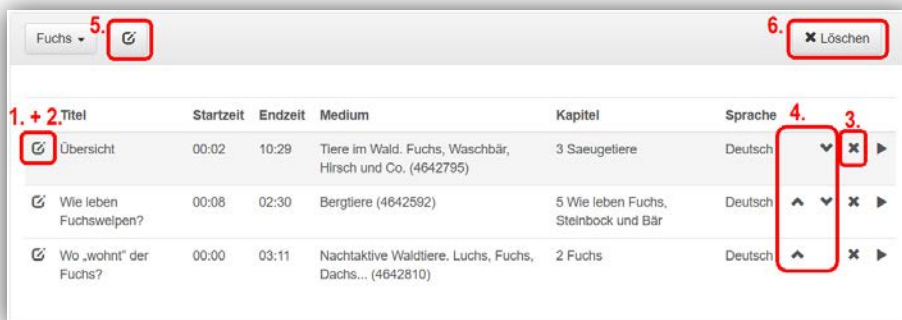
Fuchs ▾ 5.

6. ✖ Löschen

1. + 2.

| Titel | Startzeit | Endzeit | Medium | Kapitel | Sprache |
|---|---|---|---|---|---|
| Übersicht | 00:02 | 10:29 | Tiere im Wald. Fuchs, Waschbär, Hirsch und Co. (4642795) | 3 Saeugetiere | Deutsch |
| Wie leben Fuchswelpen? | 00:08 | 02:30 | Bergtiere (4642592) | 5 Wie leben Fuchs, Steinbock und Bär | Deutsch |
| Wo „wohnt" der Fuchs? | 00:00 | 03:11 | Nachtaktive Waldtiere. Luchs, Fuchs, Dachs... (4642810) | 2 Fuchs | Deutsch |

4.

3.